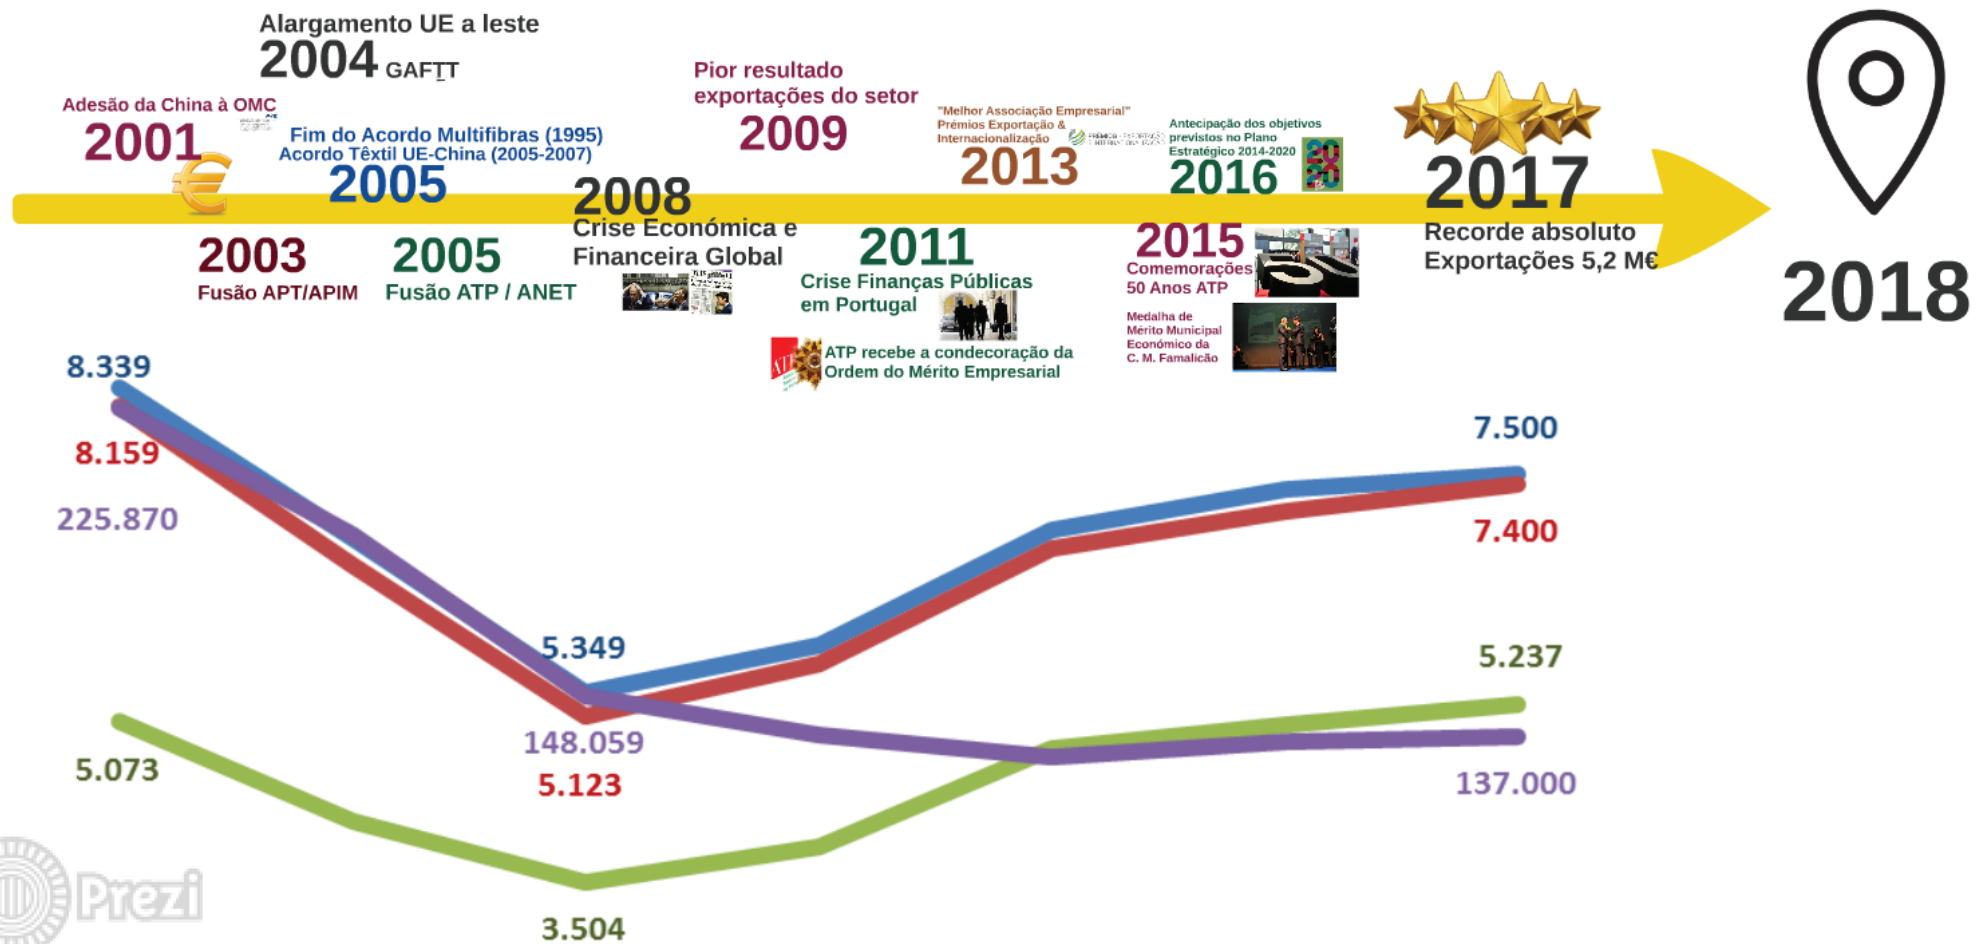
Alargamento UE a leste
2004 GAFTT

Adesão da China à OMC
2001

Fim do Acordo Multifibras (1995)
Acordo Têxtil UE-China (2005-2007)
2005

Pior resultado exportações do setor
2009

"Melhor Associação Empresarial"
Prémios Exportação & Internacionalização
2013

Antecipação dos objetivos previstos no Plano Estratégico 2014-2020
2016

2017
Recorde absoluto Exportações 5,2 M€

2018

2008
Crise Económica e Financeira Global

2003
Fusão APT/APIM

2005
Fusão ATP / ANET

2011
Crise Finanças Públicas em Portugal

ATP recebe a condecoração da Ordem do Mérito Empresarial

2015
Comemorações 50 Anos ATP

Medalha de Mérito Municipal Económico da C. M. Famalicão

8.339
8.159
225.870
5.073
5.349
148.059
5.123
3.504
7.500
7.400
5.237
137.000

Prezi